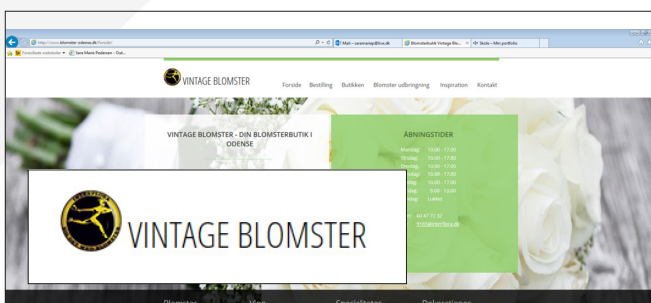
http://www.blomster-odense.dk/forside/
Mail – saramaria@live.dk
Blomsterbutik Vintage Blo...
Skole – Min portfolio
Foreslåede websteder
Sara Marie Pedersen – Out...

VINTAGE BLOMSTER
Forside Bestilling Butikken Blomster udbringning Inspiration Kontakt

VINTAGE BLOMSTER - DIN BLOMSTERBUTIK I ODENSE

ÅBNINGSTIDER
Mandag 10:00 - 17:00
Tirsdag 10:00 - 17:00
Onsdag 10:00 - 17:00
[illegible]dag 10:00 - 17:00
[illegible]dag 10:00 - 17:00
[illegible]dag 9:00 - 13:00
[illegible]dag Lukket

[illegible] 66 47 72 32
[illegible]

VINTAGE BLOMSTER

Blomster
Vase
Specialiteter
Dekorationer